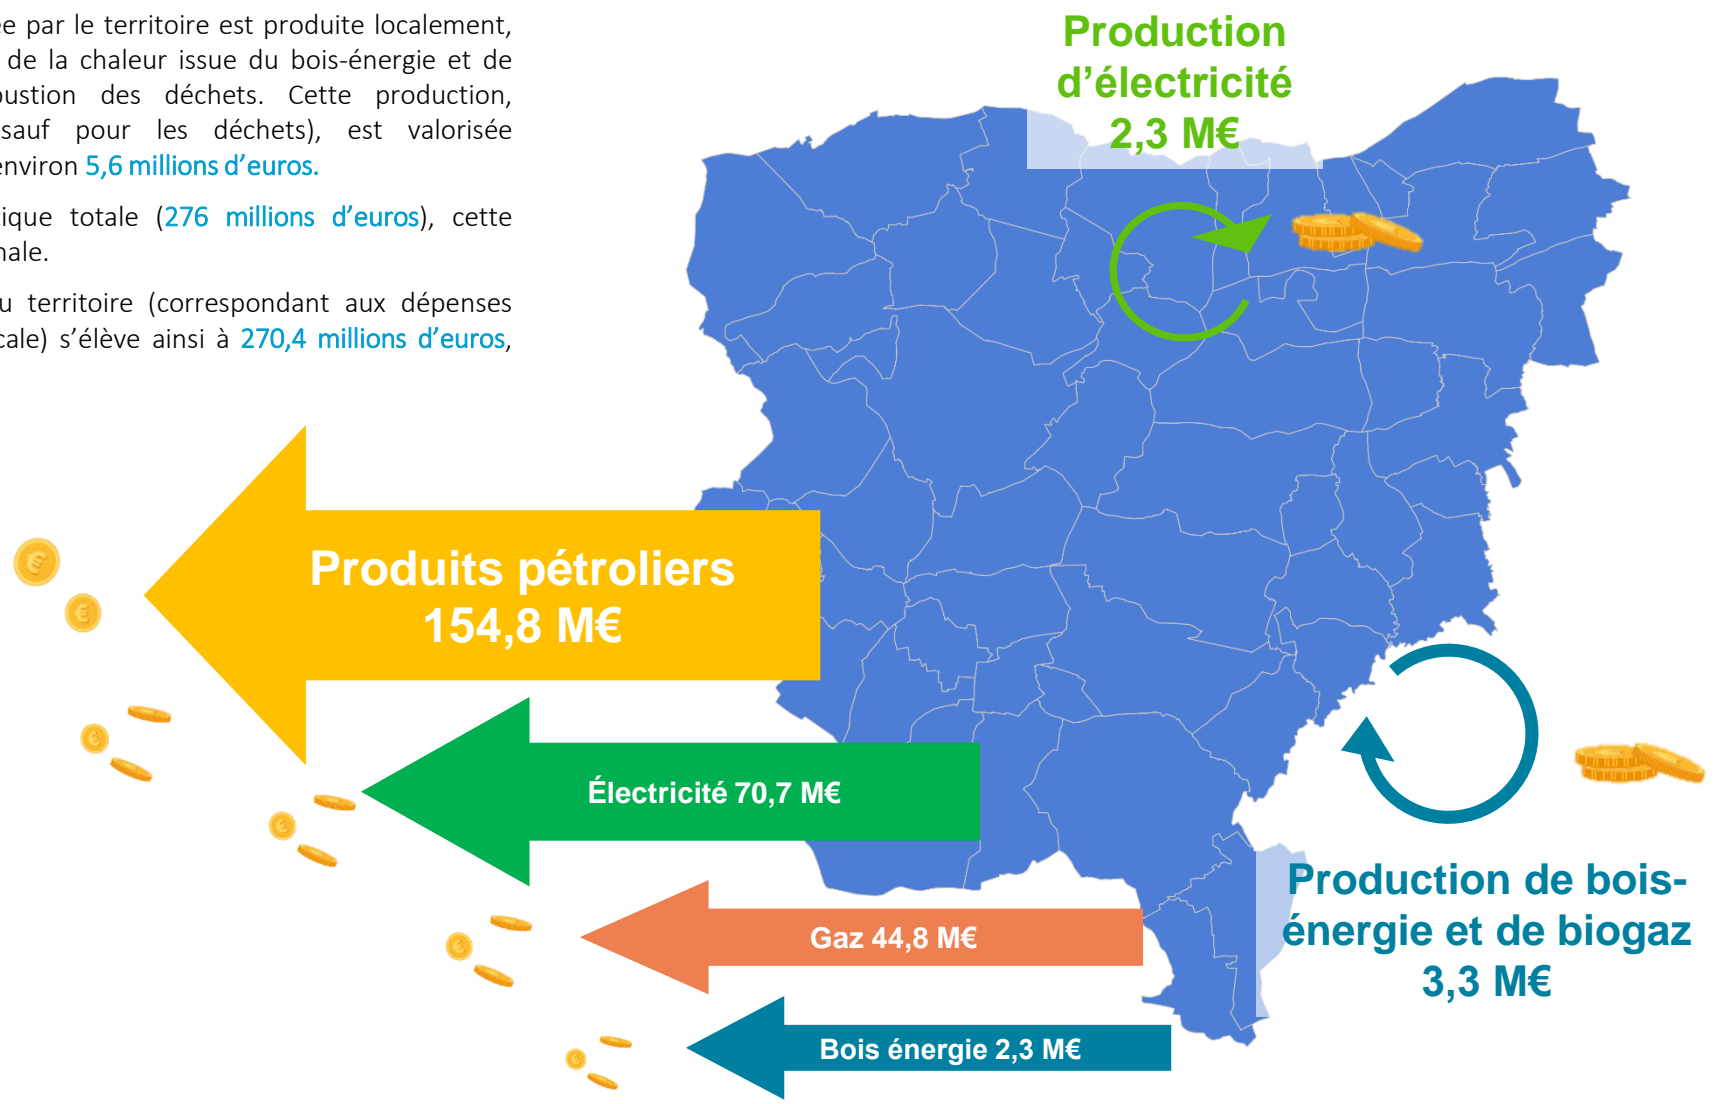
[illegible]e par le territoire est produite localement, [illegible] de la chaleur issue du bois-énergie et de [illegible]ustion des déchets. Cette production, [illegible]sauf pour les déchets), est valorisée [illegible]nviron 5,6 millions d'euros.

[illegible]ique totale (276 millions d'euros), cette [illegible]ale.

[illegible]u territoire (correspondant aux dépenses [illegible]cale) s'élève ainsi à 270,4 millions d'euros,

Production d'électricité 2,3 M€

Produits pétroliers 154,8 M€

Électricité 70,7 M€

Gaz 44,8 M€

Bois énergie 2,3 M€

Production de bois-énergie et de biogaz 3,3 M€